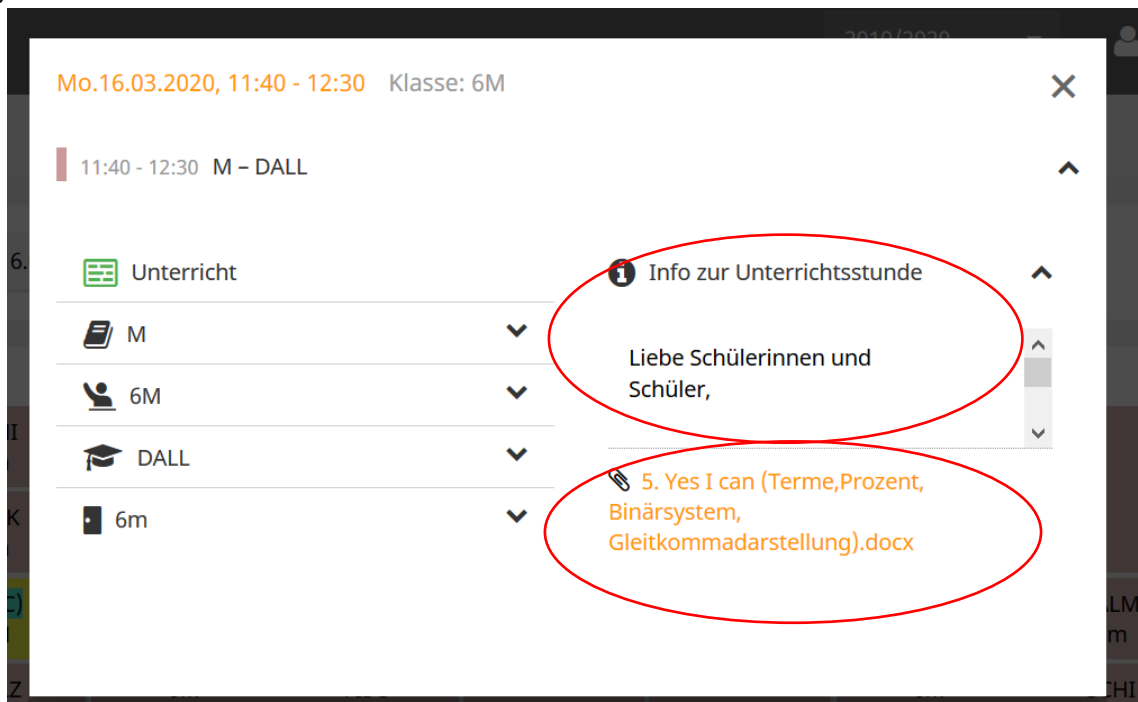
Mo.16.03.2020, 11:40 - 12:30 Klasse: 6M

11:40 - 12:30 M – DALL

Unterricht

M

6M

DALL

6m

Info zur Unterrichtsstunde

Liebe Schülerinnen und Schüler,

5. Yes I can (Terme,Prozent, Binärsystem, Gleitkommadarstellung).docx